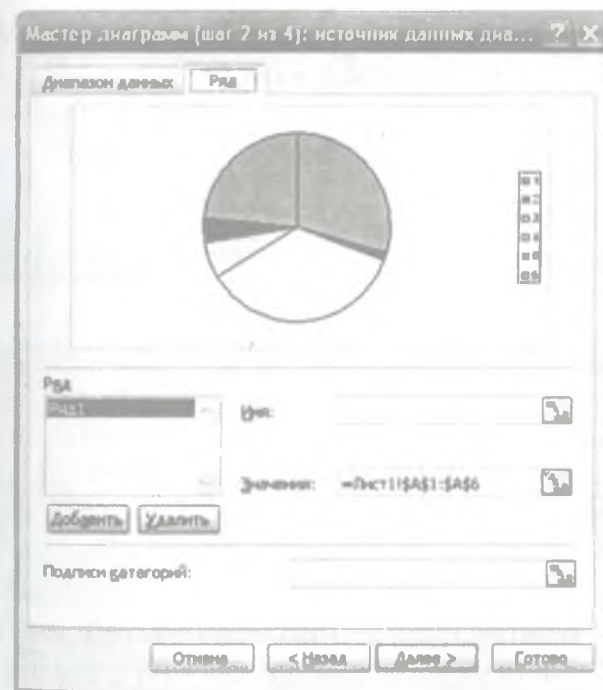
Мастер диаграмм (шаг 2 из 4): источник данных диа... ? X

Диапазон данных | Ряд

Ряд

Ряд1

Имя:

Значения: =Лист1!$A$1:$A$6

Добавить | Удалить

Подписи категорий:

Отмена | < Назад | Далее > | Готово